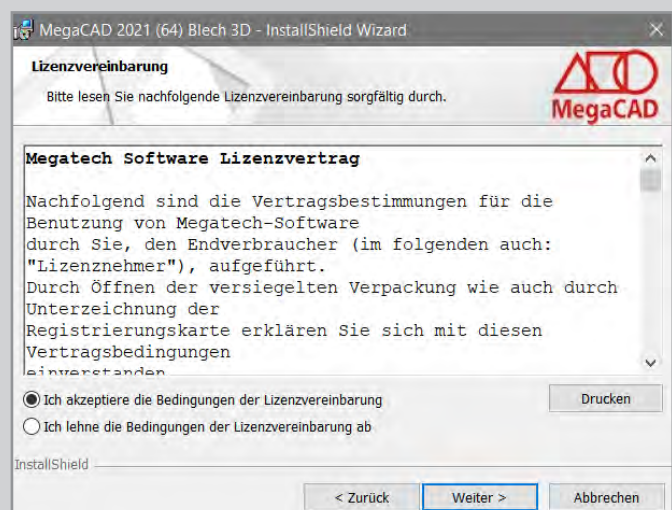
MegaCAD 2021 (64) Blech 3D - InstallShield Wizard

Lizenzvereinbarung

Bitte lesen Sie nachfolgende Lizenzvereinbarung sorgfältig durch.

MegaCAD

Megatech Software Lizenzvertrag

Nachfolgend sind die Vertragsbestimmungen für die Benutzung von Megatech-Software durch Sie, den Endverbraucher (im folgenden auch: "Lizenznehmer"), aufgeführt.
Durch Öffnen der versiegelten Verpackung wie auch durch Unterzeichnung der Registrierungskarte erklären Sie sich mit diesen Vertragsbedingungen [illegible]

Ich akzeptiere die Bedingungen der Lizenzvereinbarung

Drucken

Ich lehne die Bedingungen der Lizenzvereinbarung ab

InstallShield

< Zurück

Weiter >

Abbrechen